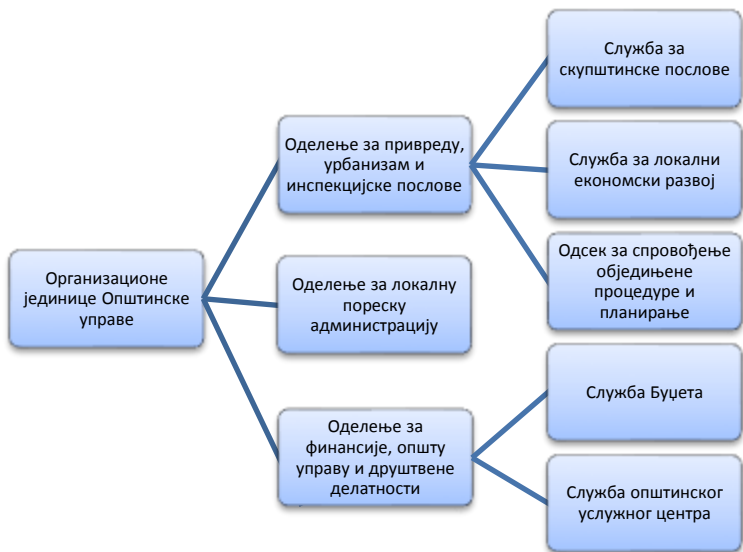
Организационе јединице Општинске управе

Одељење за привреду, урбанизам и инспекцијске послове

Служба за скупштинске послове

Служба за локални економски развој

Одсек за спровођење обједињене процедуре и планирање

Одељење за локалну пореску администрацију

Одељење за финансије, општу управу и друштвене делатности

Служба Буџета

Служба општинског услужног центра